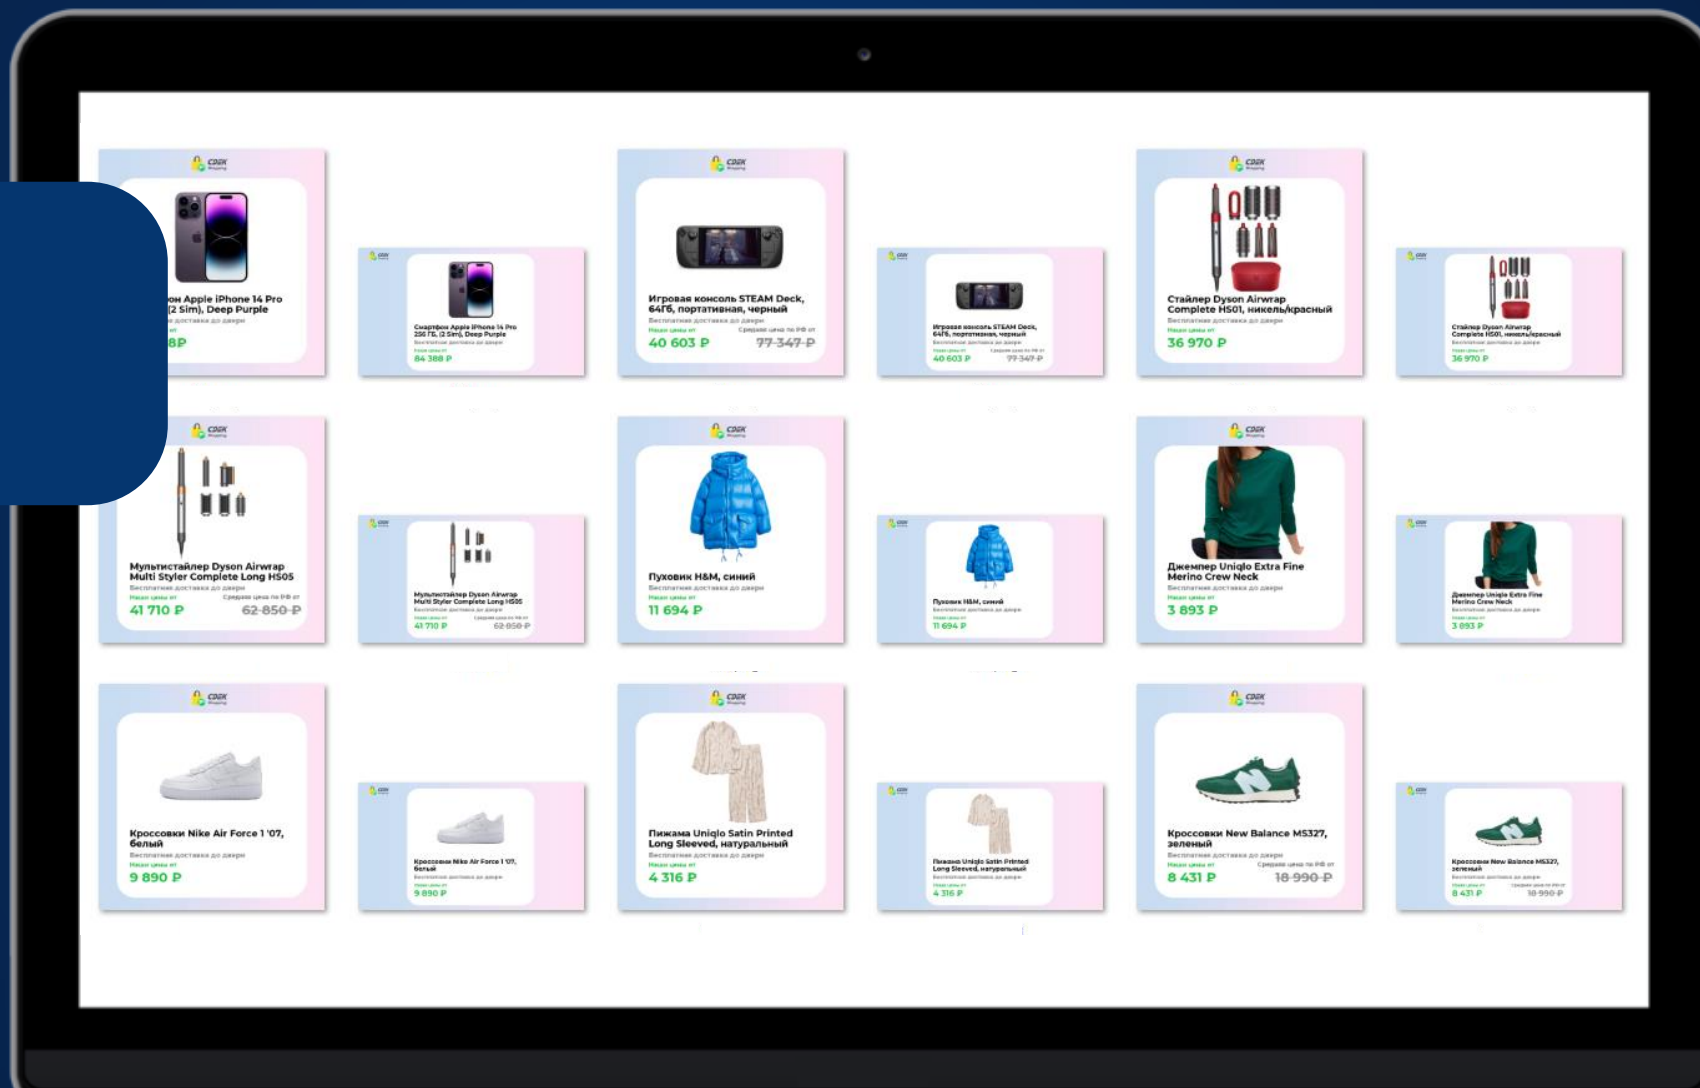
CDEK Shopping

...он Apple iPhone 14 Pro (2 Sim), Deep Purple
...е доставка до двери
...от
...8₽

CDEK
Смартфон Apple iPhone 14 Pro 256 ГБ (2 Sim), Deep Purple
Бесплатная доставка до двери
Наши цены от
84 388 ₽

CDEK Shopping
Игровая консоль STEAM Deck, 64Гб, портативная, черный
Бесплатная доставка до двери
Наши цены от
Средняя цена по РФ от
40 603 ₽
77 347 ₽

CDEK
Игровая консоль STEAM Deck, 64Гб, портативная, черный
Бесплатная доставка до двери
Наши цены от
Средняя цена по РФ от
40 603 ₽
77 347 ₽

CDEK Shopping
Стайлер Dyson Airwrap Complete HS01, никель/красный
Бесплатная доставка до двери
Наши цены от
36 970 ₽

CDEK
Стайлер Dyson Airwrap Complete HS01, никель/красный
Бесплатная доставка до двери
Наши цены от
36 970 ₽

CDEK Shopping
Мультистайлер Dyson Airwrap Multi Styler Complete Long HS05
Бесплатная доставка до двери
Наши цены от
Средняя цена по РФ от
41 710 ₽
62 850 ₽

CDEK
Мультистайлер Dyson Airwrap Multi Styler Complete Long HS05
Бесплатная доставка до двери
Наши цены от
Средняя цена по РФ от
41 710 ₽
62 850 ₽

CDEK Shopping
Пуховик H&M, синий
Бесплатная доставка до двери
Наши цены от
11 694 ₽

CDEK
Пуховик H&M, синий
Бесплатная доставка до двери
Наши цены от
11 694 ₽

CDEK Shopping
Джемпер Uniqlo Extra Fine Merino Crew Neck
Бесплатная доставка до двери
Наши цены от
3 893 ₽

CDEK
Джемпер Uniqlo Extra Fine Merino Crew Neck
Бесплатная доставка до двери
Наши цены от
3 893 ₽

CDEK Shopping
Кроссовки Nike Air Force 1 '07, белый
Бесплатная доставка до двери
Наши цены от
9 890 ₽

CDEK
Кроссовки Nike Air Force 1 '07, белый
Бесплатная доставка до двери
Наши цены от
9 890 ₽

CDEK Shopping
Пижама Uniqlo Satin Printed Long Sleeved, натуральный
Бесплатная доставка до двери
Наши цены от
4 316 ₽

CDEK
Пижама Uniqlo Satin Printed Long Sleeved, натуральный
Бесплатная доставка до двери
Наши цены от
4 316 ₽

CDEK Shopping
Кроссовки New Balance MS327, зеленый
Бесплатная доставка до двери
Наши цены от
Средняя цена по РФ от
8 431 ₽
18 990 ₽

CDEK
Кроссовки New Balance MS327, зеленый
Бесплатная доставка до двери
Наши цены от
Средняя цена по РФ от
8 431 ₽
18 990 ₽